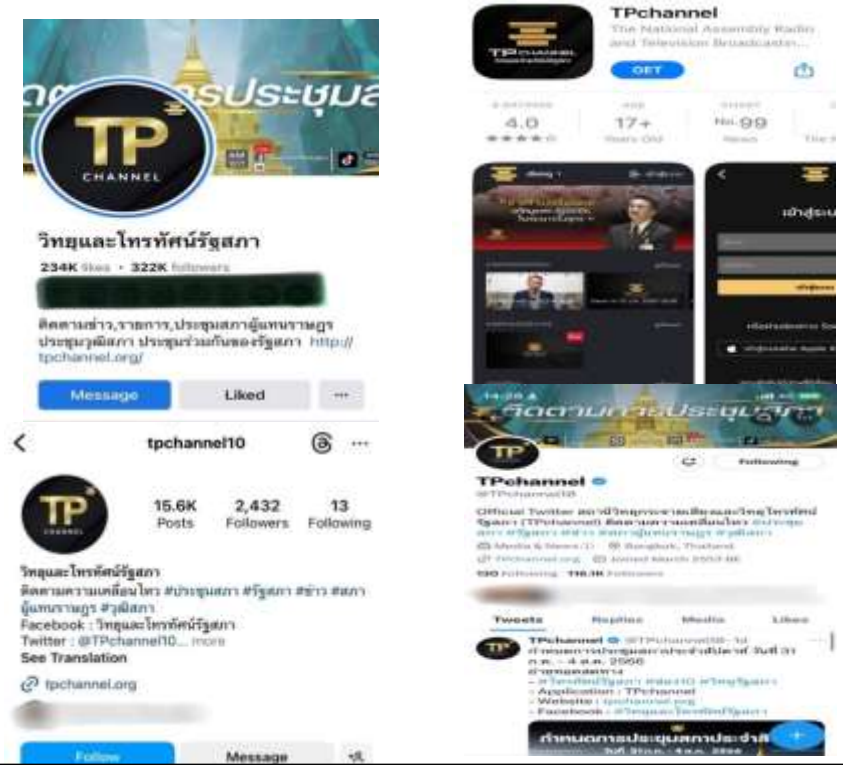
ติดตามการประชุมส

TP
CHANNEL

วิทยุและโทรทัศน์รัฐสภา

234K likes • 322K followers

ติดตามข่าว,รายการ,ประชุมสภาผู้แทนราษฎร ประชุมวุฒิสภา ประชุมร่วมกันของรัฐสภา http://tpchannel.org/

Message

Liked

···

TPchannel

The National Assembly Radio and Television Broadcastin...

GET

4.0

17+

No. 99

เข้าสู่ระบ

tpchannel10

15.6K Posts

2,432 Followers

13 Following

วิทยุและโทรทัศน์รัฐสภา

ติดตามความเคลื่อนไหว #ประชุมสภา #รัฐสภา #ข่าว #สภาผู้แทนราษฎร #วุฒิสภา

Facebook : วิทยุและโทรทัศน์รัฐสภา

Twitter : @TPchannel10... more

See Translation

tpchannel.org

Follow

Message

ติดตามการประชุมสภา

TP

Following

TPchannel

@TPchannel10

Official Twitter สถานีวิทยุกระจายเสียงและวิทยุโทรทัศน์รัฐสภา (TPchannel) ติดตามความเคลื่อนไหว #ประชุมสภา #รัฐสภา #ข่าว #สภาผู้แทนราษฎร #วุฒิสภา

Media & News Bangkok, Thailand

tpchannel.org Joined March 2553 BE

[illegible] Following 116.1K Followers

Tweets

Replies

Media

Likes

TPchannel @TPchannel10 · 1d

กำหนดการประชุมสภาประจำสัปดาห์ วันที่ 31 ก.ค. - 4 ส.ค. 2566

- #วิทยุและโทรทัศน์รัฐสภา #สภา10 #วิทยุรัฐสภา

- Application : TPchannel

- Website : tpchannel.org

- Facebook : #วิทยุและโทรทัศน์รัฐสภา

กำหนดการประชุมสภาประจำสั

วันที่ 31 ก.ค. - 4 ส.ค. 2566